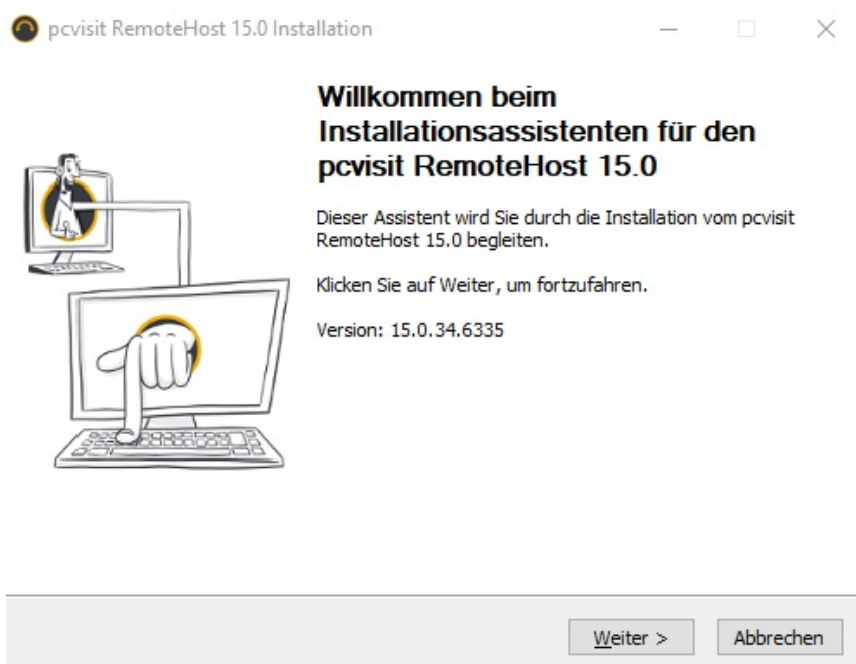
pcvisit RemoteHost 15.0 Installation

Willkommen beim Installationsassistenten für den pcvisit RemoteHost 15.0

Dieser Assistent wird Sie durch die Installation vom pcvisit RemoteHost 15.0 begleiten.

Klicken Sie auf Weiter, um fortzufahren.

Version: 15.0.34.6335

Weiter >

Abbrechen